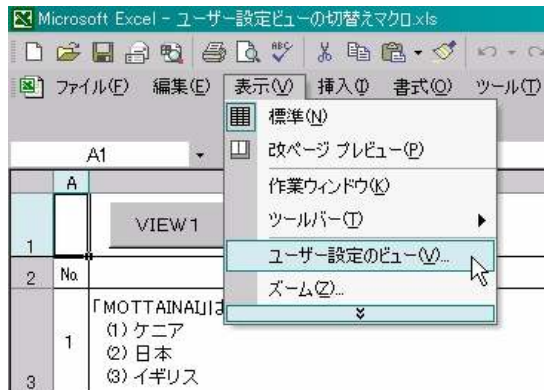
Microsoft Excel - ユーザー設定ビューの切替えマクロ.xls

ファイル(F) 編集(E) 表示(V) 挿入(I) 書式(O) ツール(T)

A1

標準(N)
改ページ プレビュー(P)
作業ウィンドウ(K)
ツールバー(T)
ユーザー設定のビュー(V)...
ズーム(Z)...

A
VIEW1
1
2 No.
「MOTTAINAI」は
1
(1) ケニア
(2) 日本
(3) イギリス
3